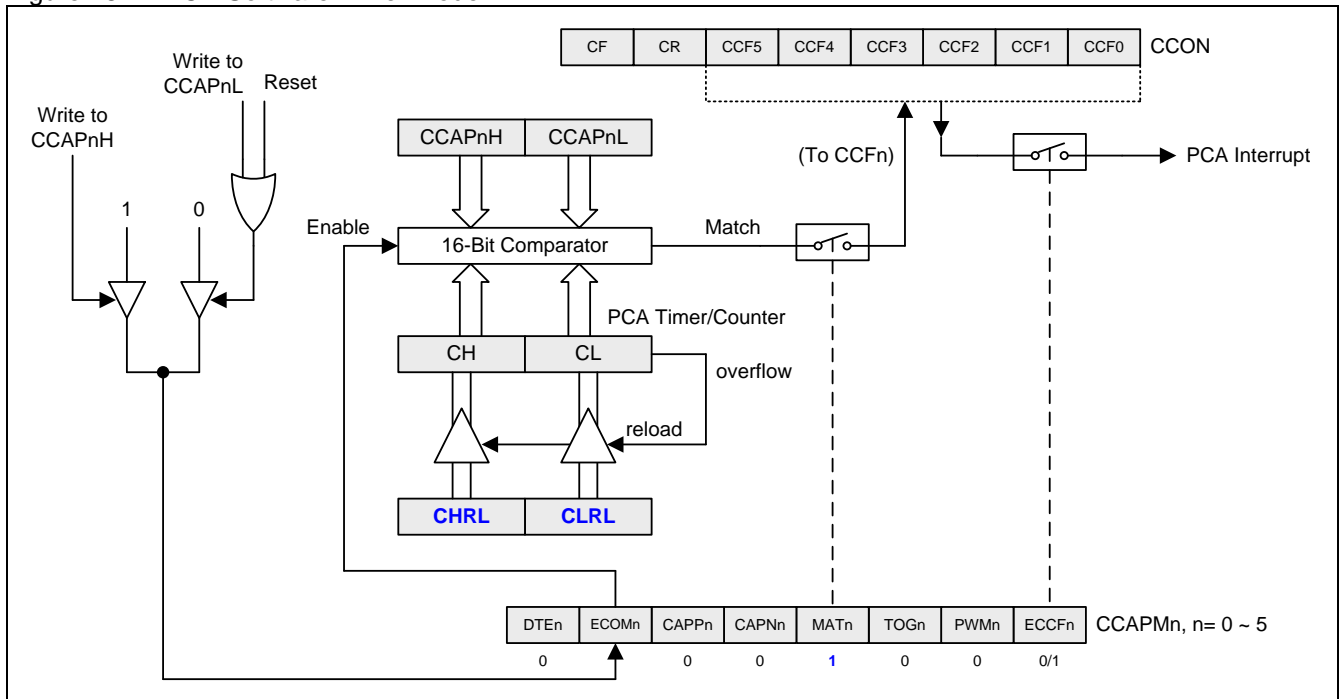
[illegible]

| CF | CR | CCF5 | CCF4 | CCF3 | CCF2 | CCF1 | CCF0 |
|---|---|---|---|---|---|---|---|

CCON

Write to CCAPnL

Reset

Write to CCAPnH

1

0

CCAPnH

CCAPnL

(To CCFn)

PCA Interrupt

Enable

16-Bit Comparator

Match

PCA Timer/Counter

CH

CL

overflow

reload

CHRL

CLRL

| DTEn | ECOMn | CAPPn | CAPNn | MATn | TOGn | PWMn | ECCFn |
|---|---|---|---|---|---|---|---|
| 0 | | 0 | 0 | 1 | 0 | 0 | 0/1 |

CCAPMn, n= 0 ~ 5